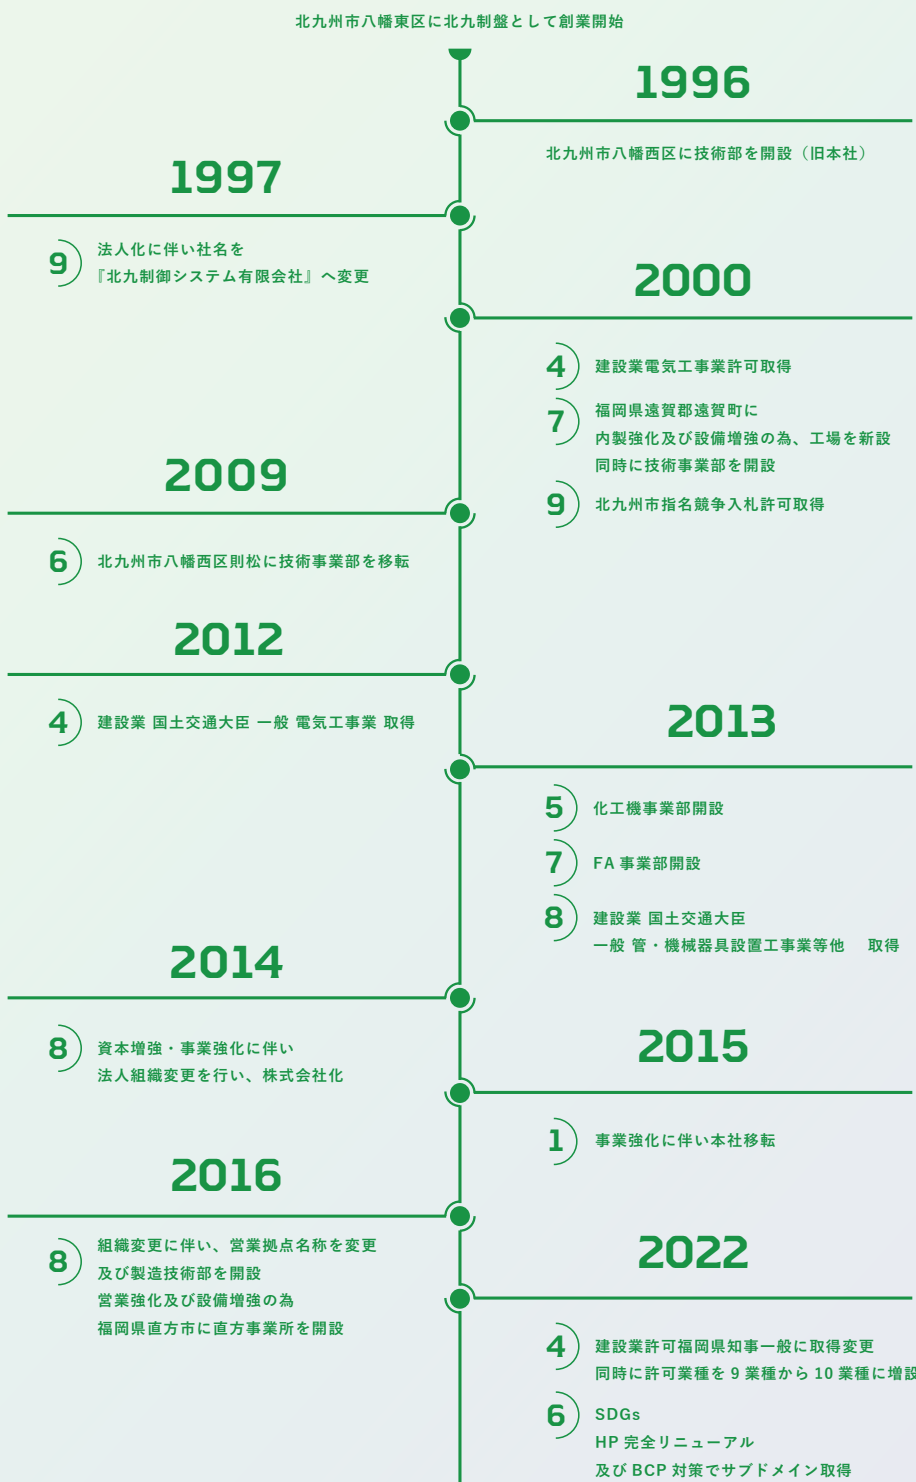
北九州市八幡東区に北九制盤として創業開始

1996

北九州市八幡西区に技術部を開設（旧本社）

1997

9 法人化に伴い社名を『北九制御システム有限会社』へ変更

2000

4 建設業電気工事業許可取得

7 福岡県遠賀郡遠賀町に内製強化及び設備増強の為、工場を新設同時に技術事業部を開設

9 北九州市指名競争入札許可取得

2009

6 北九州市八幡西区則松に技術事業部を移転

2012

4 建設業 国土交通大臣 一般 電気工事業 取得

2013

5 化工機事業部開設

7 FA 事業部開設

8 建設業 国土交通大臣
一般 管・機械器具設置工事業等他　取得

2014

8 資本増強・事業強化に伴い
法人組織変更を行い、株式会社化

2015

1 事業強化に伴い本社移転

2016

8 組織変更に伴い、営業拠点名称を変更
及び製造技術部を開設
営業強化及び設備増強の為
福岡県直方市に直方事業所を開設

2022

4 建設業許可福岡県知事一般に取得変更
同時に許可業種を 9 業種から 10 業種に増設

6 SDGs
HP 完全リニューアル
及び BCP 対策でサブドメイン取得